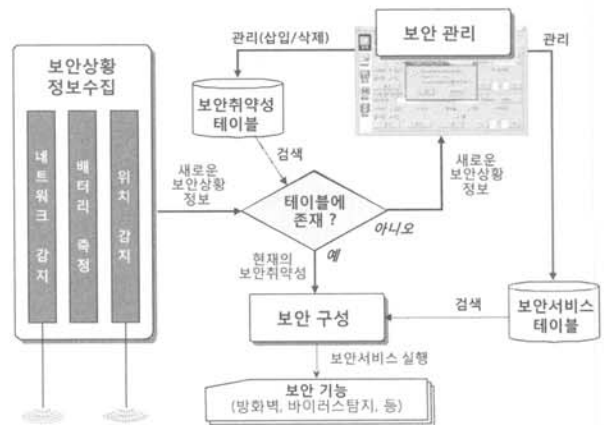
보안상황 정보수집

네트워크 감지

배터리 측정

위치 감지

관리(삽입/삭제)

보안취약성 테이블

검색

새로운 보안상황 정보

테이블에 존재 ?

아니오

예

현재의 보안취약성

보안 관리

관리

새로운 보안상황 정보

보안서비스 테이블

검색

보안 구성

보안서비스 실행

보안 기능 (방화벽, 바이러스탐지, 등)